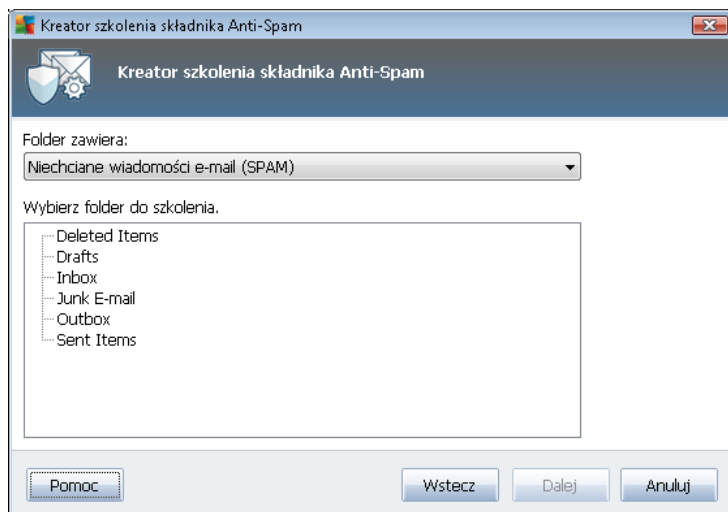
Kreator szkolenia składnika Anti-Spam

Kreator szkolenia składnika Anti-Spam

Folder zawiera:

Niechciane wiadomości e-mail (SPAM)

Wybierz folder do szkolenia.

Deleted Items
Drafts
Inbox
Junk E-mail
Outbox
Sent Items

Pomoc

Wstecz

Dalej

Anuluj